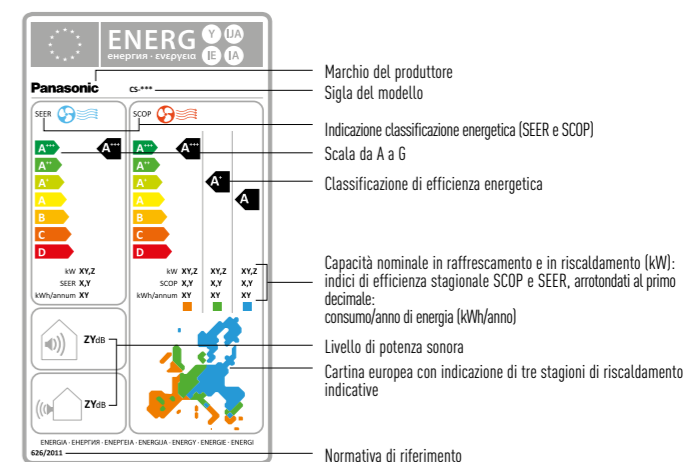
ENERG Y IJA IE IA
енергия · ενεργεια

Panasonic

CS-***

SEER

SCOP

A+++
A++
A+
A
B
C
D

A+++

A+++

A+++
A++
A+
A
B
C
D

A+++

A+

A

kW XY,Z
SEER X,Y
kWh/annum XY

kW XY,Z
SCOP X,Y
kWh/annum XY

XY,Z
X,Y
XY

XY,Z
X,Y
XY

ZYdB

ZYdB

ENERGIA · ЕНЕРГИЯ · ΕΝΕΡΓΕΙΑ · ENERGIJA · ENERGY · ENERGIE · ENERGI
626/2011

Marchio del produttore

Sigla del modello

Indicazione classificazione energetica (SEER e SCOP)

Scala da A a G

Classificazione di efficienza energetica

Capacità nominale in raffrescamento e in riscaldamento (kW):
indici di efficienza stagionale SCOP e SEER, arrotondati al primo decimale:
consumo/anno di energia (kWh/anno)

Livello di potenza sonora

Cartina europea con indicazione di tre stagioni di riscaldamento indicative

Normativa di riferimento